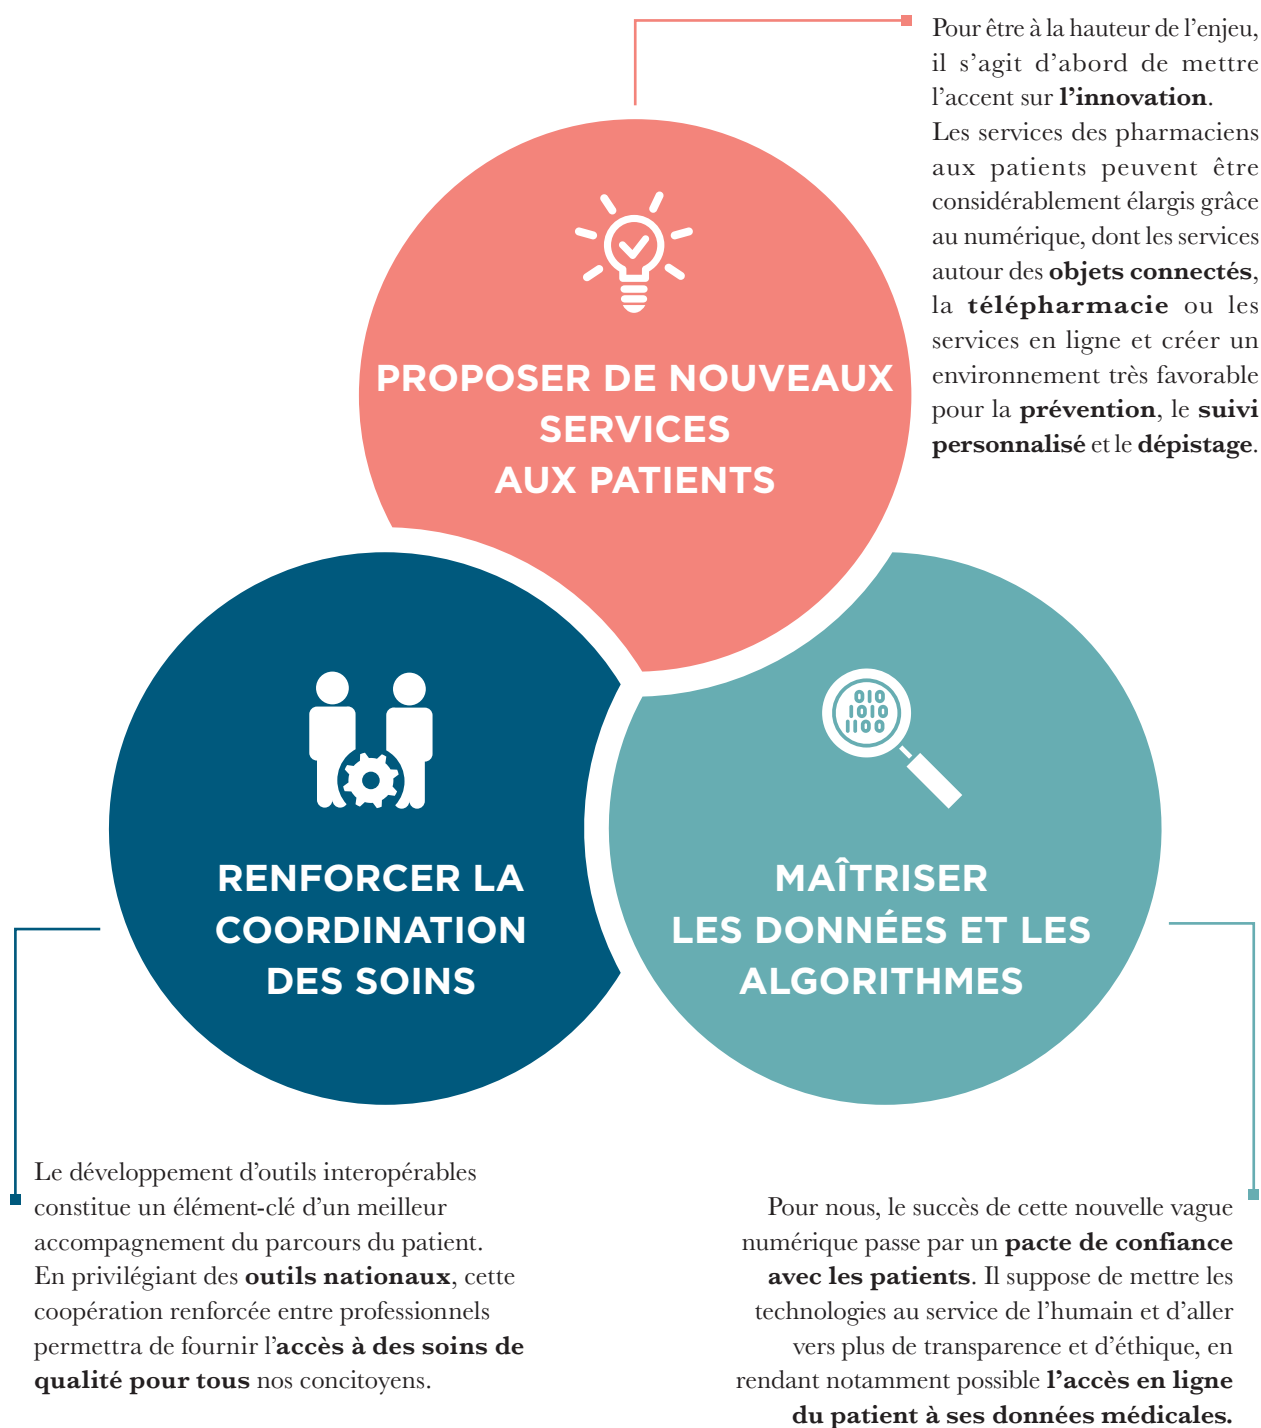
Pour être à la hauteur de l'enjeu, il s'agit d'abord de mettre l'accent sur **l'innovation**.
Les services des pharmaciens aux patients peuvent être considérablement élargis grâce au numérique, dont les services autour des **objets connectés**, la **télépharmacie** ou les services en ligne et créer un environnement très favorable pour la **prévention**, le **suivi personnalisé** et le **dépistage**.

PROPOSER DE NOUVEAUX SERVICES AUX PATIENTS

010
1010
1100

RENFORCER LA COORDINATION DES SOINS

MAÎTRISER LES DONNÉES ET LES ALGORITHMES

Le développement d'outils interopérables constitue un élément-clé d'un meilleur accompagnement du parcours du patient.
En privilégiant des **outils nationaux**, cette coopération renforcée entre professionnels permettra de fournir l'**accès à des soins de qualité pour tous** nos concitoyens.

Pour nous, le succès de cette nouvelle vague numérique passe par un **pacte de confiance avec les patients**. Il suppose de mettre les technologies au service de l'humain et d'aller vers plus de transparence et d'éthique, en rendant notamment possible **l'accès en ligne du patient à ses données médicales.**